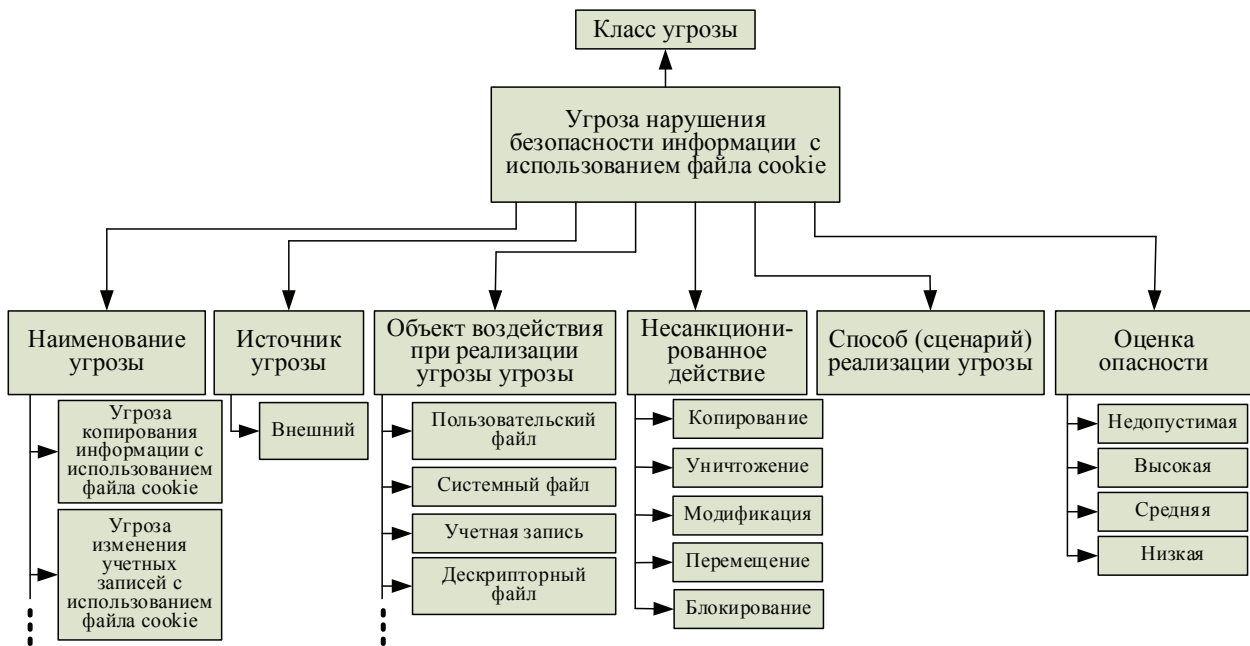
Класс угрозы

Угроза нарушения безопасности информации с использованием файла cookie

Наименование угрозы

Угроза копирования информации с использованием файла cookie

Угроза изменения учетных записей с использованием файла cookie

Источник угрозы

Внешний

Объект воздействия при реализации угрозы угрозы

Пользовательский файл

Системный файл

Учетная запись

Дескрипторный файл

Несанкционированное действие

Копирование

Уничтожение

Модификация

Перемещение

Блокирование

Способ (сценарий) реализации угрозы

Оценка опасности

Недопустимая

Высокая

Средняя

Низкая